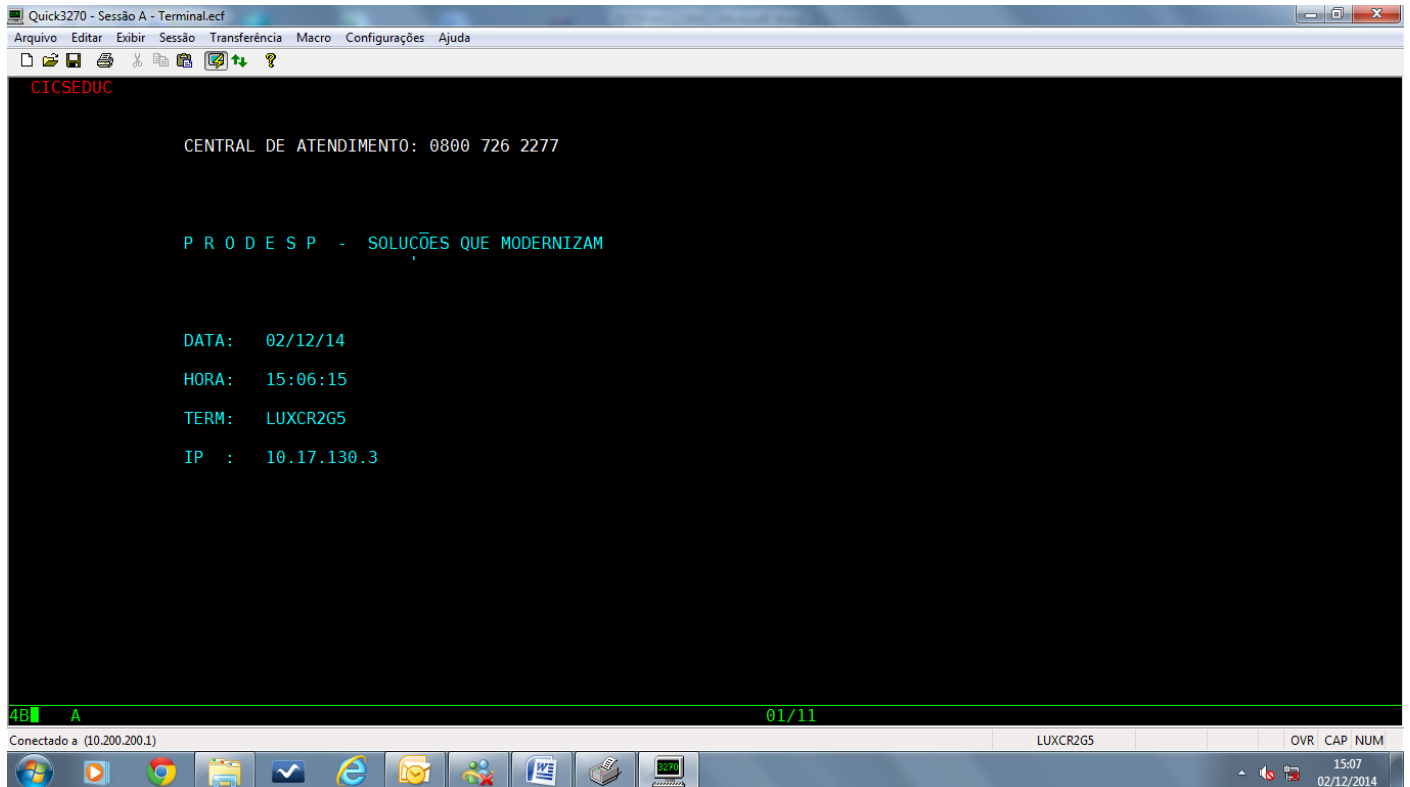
Quick3270 - Sessão A - Terminal.ecf

Arquivo Editar Exibir Sessão Transferência Macro Configurações Ajuda

CICSEDUC

CENTRAL DE ATENDIMENTO: 0800 726 2277

P R O D E S P - SOLUCÕES QUE MODERNIZAM

DATA: 02/12/14

HORA: 15:06:15

TERM: LUXCR2G5

IP : 10.17.130.3

4B A 01/11

Conectado a (10.200.200.1) LUXCR2G5 OVR CAP NUM

3270

15:07
02/12/2014